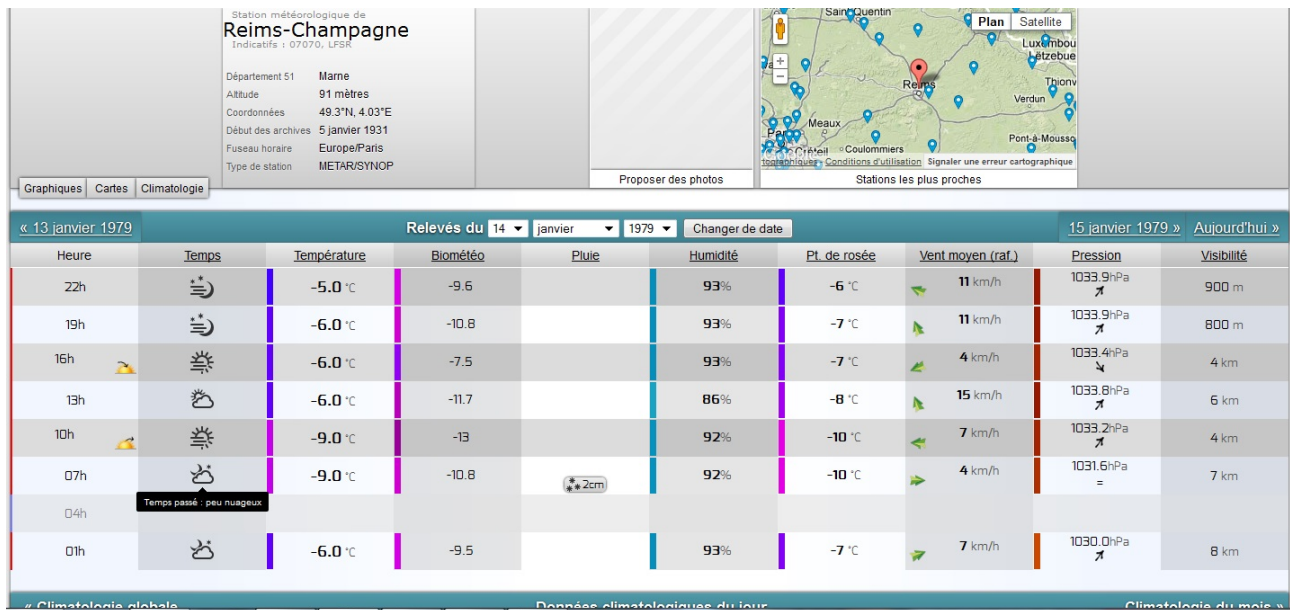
Station météorologique de
Reims-Champagne
Indicatifs : 07070, LFSR

Département 51 Marne
Altitude 91 mètres
Coordonnées 49.3°N, 4.03°E
Début des archives 5 janvier 1931
Fuseau horaire Europe/Paris
Type de station METAR/SYNOP

Graphiques | Cartes | Climatologie

Proposer des photos

Plan | Satellite
Saint-Quentin
Luxembou
Lëtzebue
Thionv
Reims
Verdun
Meaux
Par
Créteil
Coulommiers
Pont-à-Mousso
tographiques Conditions d'utilisation Signaler une erreur cartographique
Stations les plus proches

« 13 janvier 1979 | Relevés du 14 janvier 1979 Changer de date | 15 janvier 1979 » | Aujourd'hui »

| Heure | Temps | Température | Biométéo | Pluie | Humidité | Pt. de rosée | Vent moyen (raf.) | Pression | Visibilité |
|---|---|---|---|---|---|---|---|---|---|
| 22h | | -5.0 °C | -9.6 | | 93% | -6 °C | 11 km/h | 1033.9hPa | 900 m |
| 19h | | -6.0 °C | -10.8 | | 93% | -7 °C | 11 km/h | 1033.9hPa | 800 m |
| 16h | | -6.0 °C | -7.5 | | 93% | -7 °C | 4 km/h | 1033.4hPa | 4 km |
| 13h | | -6.0 °C | -11.7 | | 86% | -8 °C | 15 km/h | 1033.8hPa | 6 km |
| 10h | | -9.0 °C | -13 | | 92% | -10 °C | 7 km/h | 1033.2hPa | 4 km |
| 07h | Temps passé : peu nuageux | -9.0 °C | -10.8 | 2cm | 92% | -10 °C | 4 km/h | 1031.6hPa = | 7 km |
| 04h | | | | | | | | | |
| 01h | | -6.0 °C | -9.5 | | 93% | -7 °C | 7 km/h | 1030.0hPa | 8 km |

« Climatologie globale | Données climatologiques du jour | Climatologie du mois »